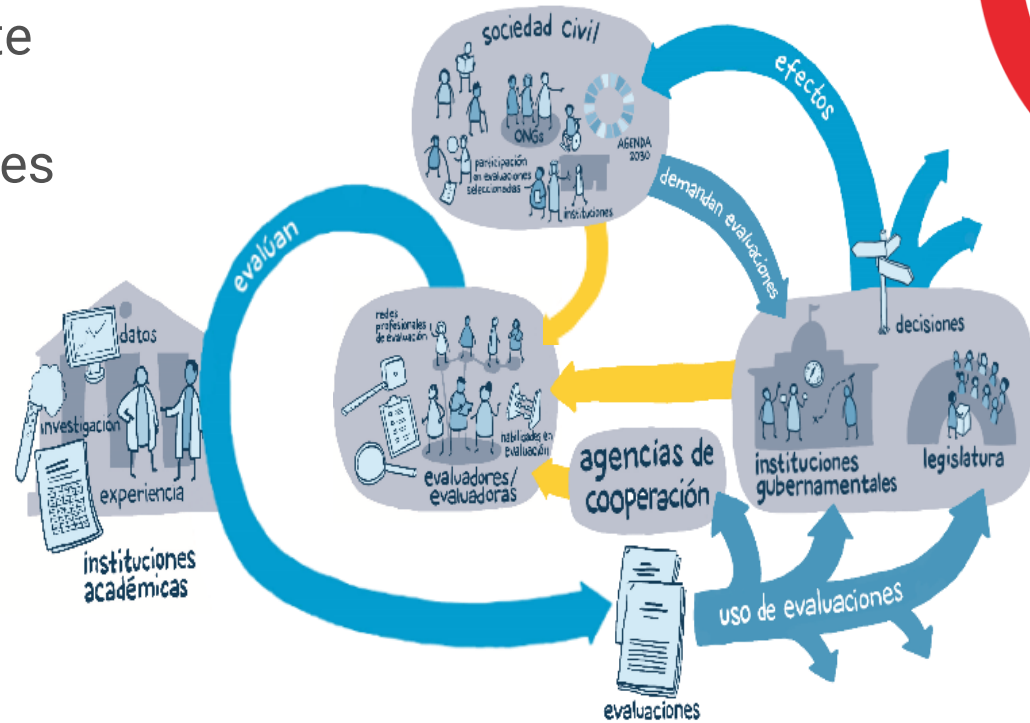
te

es

sociedad civil

ONGs

AGENDA 2030

participación en evaluaciones seleccionadas

instituciones

efectos

demandan evaluaciones

evalúan

datos

investigación

experiencia

instituciones académicas

redes profesionales de evaluación

habilidades en evaluación

evaluadores/ evaluadoras

agencias de cooperación

decisiones

instituciones gubernamentales

legislatura

uso de evaluaciones

evaluaciones